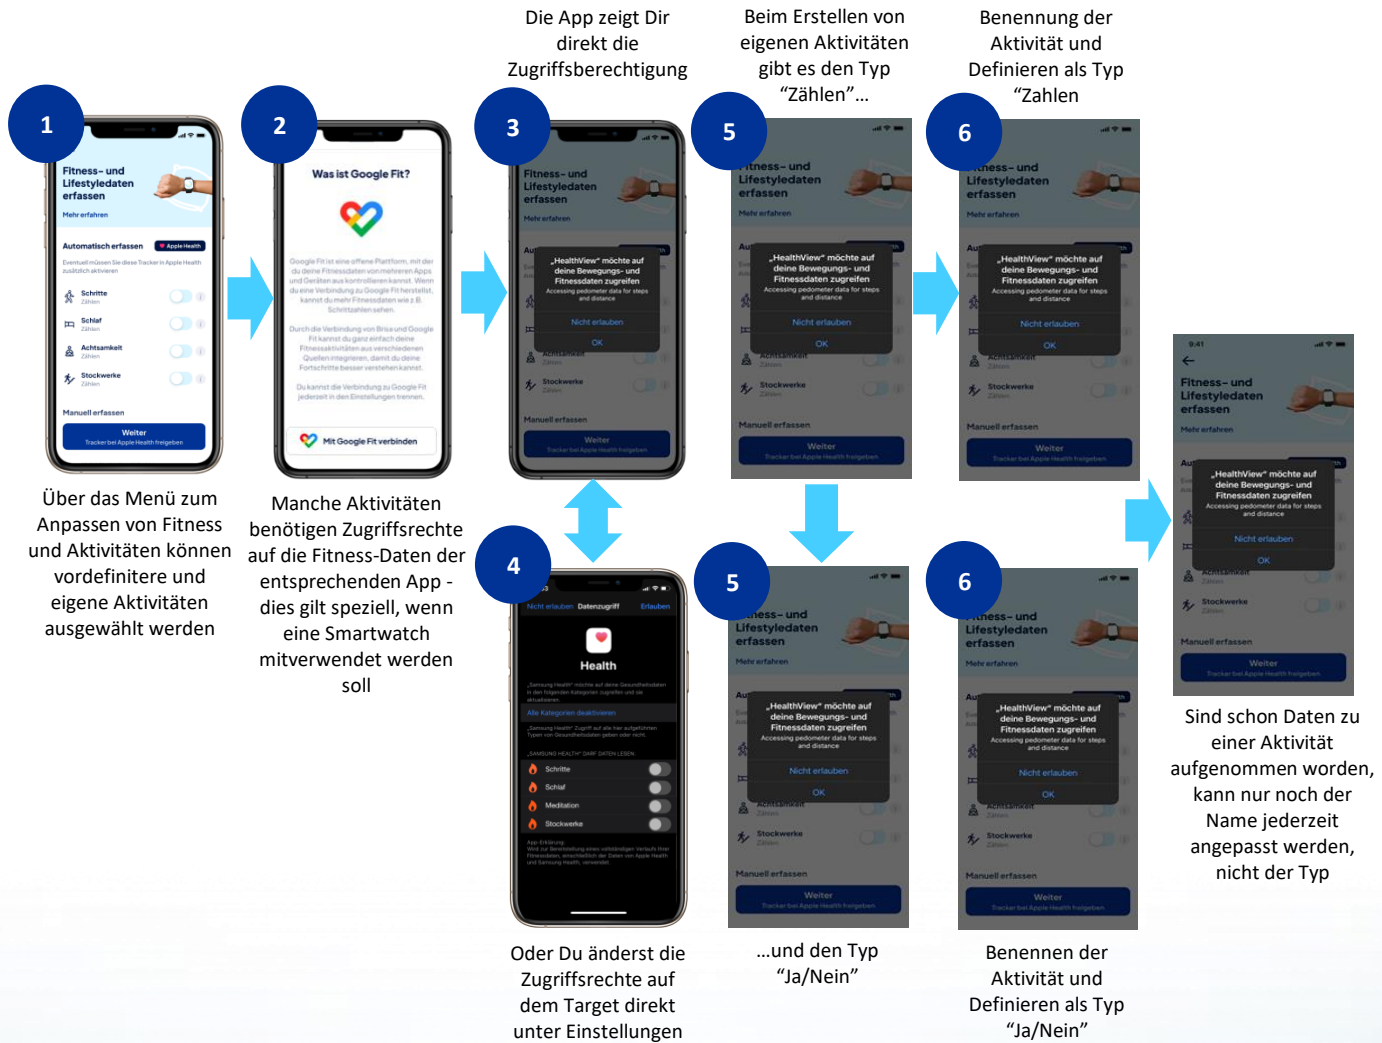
1

Fitness- und Lifestyledaten erfassen

Mehr erfahren

Automatisch erfassen

Apple Health

Schritte

Schlaf

Achtsamkeit

Stockwerke

Manuell erfassen

Weiter

Über das Menü zum Anpassen von Fitness und Aktivitäten können vordefinitere und eigene Aktivitäten ausgewählt werden

2

Was ist Google Fit?

Mit Google Fit verbinden

Manche Aktivitäten benötigen Zugriffsrechte auf die Fitness-Daten der entsprechenden App - dies gilt speziell, wenn eine Smartwatch mitverwendet werden soll

Die App zeigt Dir direkt die Zugriffsberechtigung

3

Fitness- und Lifestyledaten erfassen

Mehr erfahren

„HealthView" möchte auf deine Bewegungs- und Fitnessdaten zugreifen

Accessing pedometer data for steps and distance

Nicht erlauben

OK

Stockwerke

Manuell erfassen

Weiter

4

Nicht erlauben Datenzugriff Erlauben

Health

Alle Kategorien deaktivieren

Schritte

Schlaf

Meditation

Stockwerke

Oder Du änderst die Zugriffsrechte auf dem Target direkt unter Einstellungen

Beim Erstellen von eigenen Aktivitäten gibt es den Typ “Zählen”...

5

„HealthView" möchte auf deine Bewegungs- und Fitnessdaten zugreifen

Nicht erlauben

OK

Stockwerke

Manuell erfassen

Weiter

5

„HealthView" möchte auf deine Bewegungs- und Fitnessdaten zugreifen

Nicht erlauben

OK

...und den Typ “Ja/Nein”

Benennung der Aktivität und Definieren als Typ “Zahlen

6

„HealthView" möchte auf deine Bewegungs- und Fitnessdaten zugreifen

Nicht erlauben

OK

Manuell erfassen

Weiter

6

„HealthView" möchte auf deine Bewegungs- und Fitnessdaten zugreifen

Nicht erlauben

OK

Benennen der Aktivität und Definieren als Typ “Ja/Nein”

9:41

Fitness- und Lifestyledaten erfassen

Mehr erfahren

„HealthView" möchte auf deine Bewegungs- und Fitnessdaten zugreifen

Accessing pedometer data for steps and distance

Nicht erlauben

OK

Stockwerke

Manuell erfassen

Weiter

Sind schon Daten zu einer Aktivität aufgenommen worden, kann nur noch der Name jederzeit angepasst werden, nicht der Typ